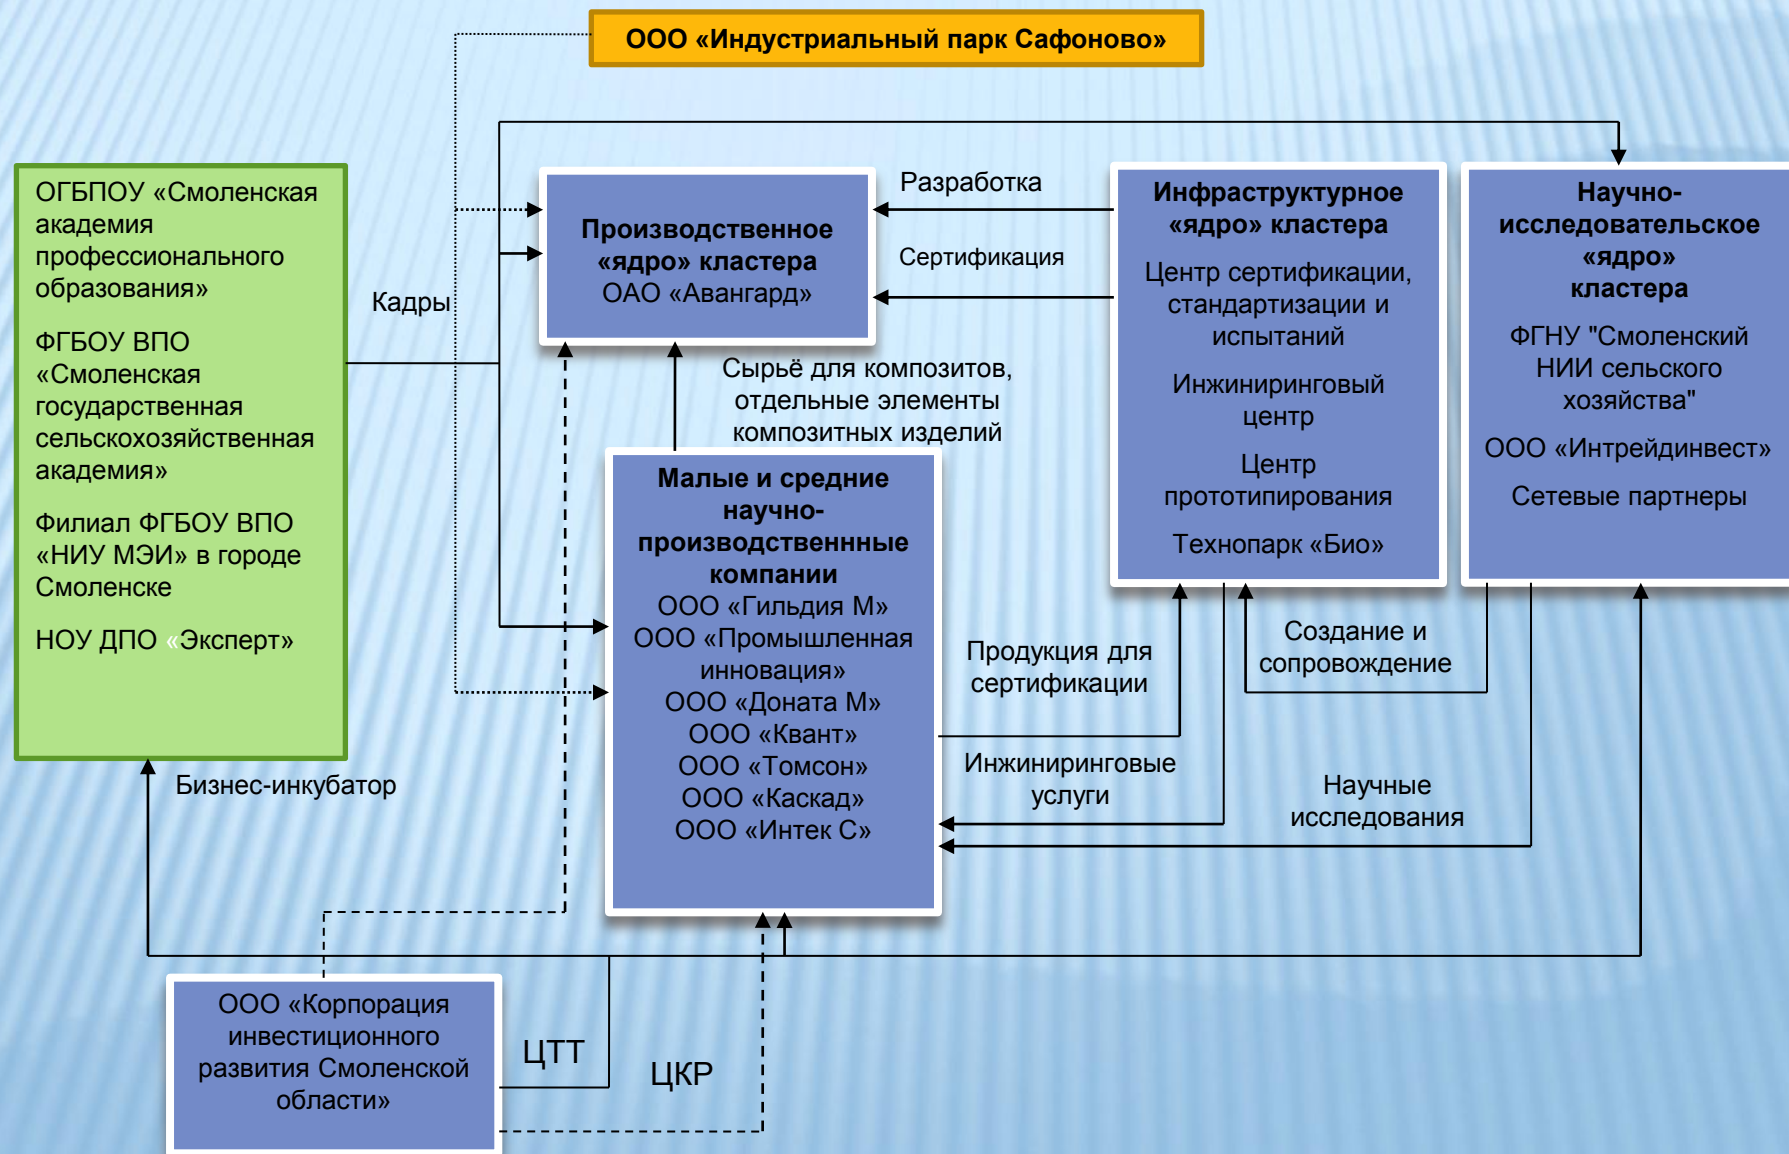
ООО «Индустриальный парк Сафоново»

ОГБПОУ «Смоленская академия профессионального образования»

ФГБОУ ВПО «Смоленская государственная сельскохозяйственная академия»

Филиал ФГБОУ ВПО «НИУ МЭИ» в городе Смоленске

НОУ ДПО «Эксперт»

Кадры

Производственное «ядро» кластера
ОАО «Авангард»

Разработка

Сертификация

Инфраструктурное «ядро» кластера

Центр сертификации, стандартизации и испытаний

Инжиниринговый центр

Центр прототипирования

Технопарк «Био»

Научно-исследовательское «ядро» кластера

ФГНУ "Смоленский НИИ сельского хозяйства"

ООО «Интрейдинвест»

Сетевые партнеры

Сырьё для композитов, отдельные элементы композитных изделий

Малые и средние научно-производственнные компании
ООО «Гильдия М»
ООО «Промышленная инновация»
ООО «Доната М»
ООО «Квант»
ООО «Томсон»
ООО «Каскад»
ООО «Интек С»

Продукция для сертификации

Создание и сопровождение

Инжиниринговые услуги

Научные исследования

Бизнес-инкубатор

ООО «Корпорация инвестиционного развития Смоленской области»

ЦТТ

ЦКР